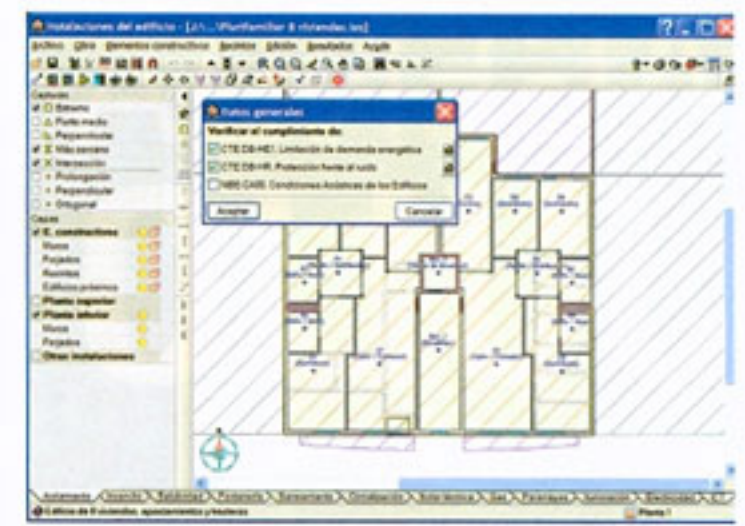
Instalaciones del edificio - [J:\...\Plurifamiliar 8 viviendas.ies]

Archivo Obra Elementos constructivos Recintos Edición Resultados Ayuda

Capturas
Extremo
Punto medio
Perpendicular
Más cercano
Intersección
Prolongación
Perpendicular
Ortogonal

Capas
E. constructivos
Muros
Forjados
Recintos
Edificios próximos
Planta superior
Planta inferior
Muros
Forjados
Otras instalaciones

Datos generales

Verificar el cumplimiento de:
CTE DB-HE1. Limitación de demanda energética
CTE DB-HR. Protección frente al ruido
NBE-CA88. Condiciones Acústicas de los Edificios

Aceptar
Cancelar

Aislamiento
Planta 1

Edificio de 8 viviendas, aparcamientos y trasteros